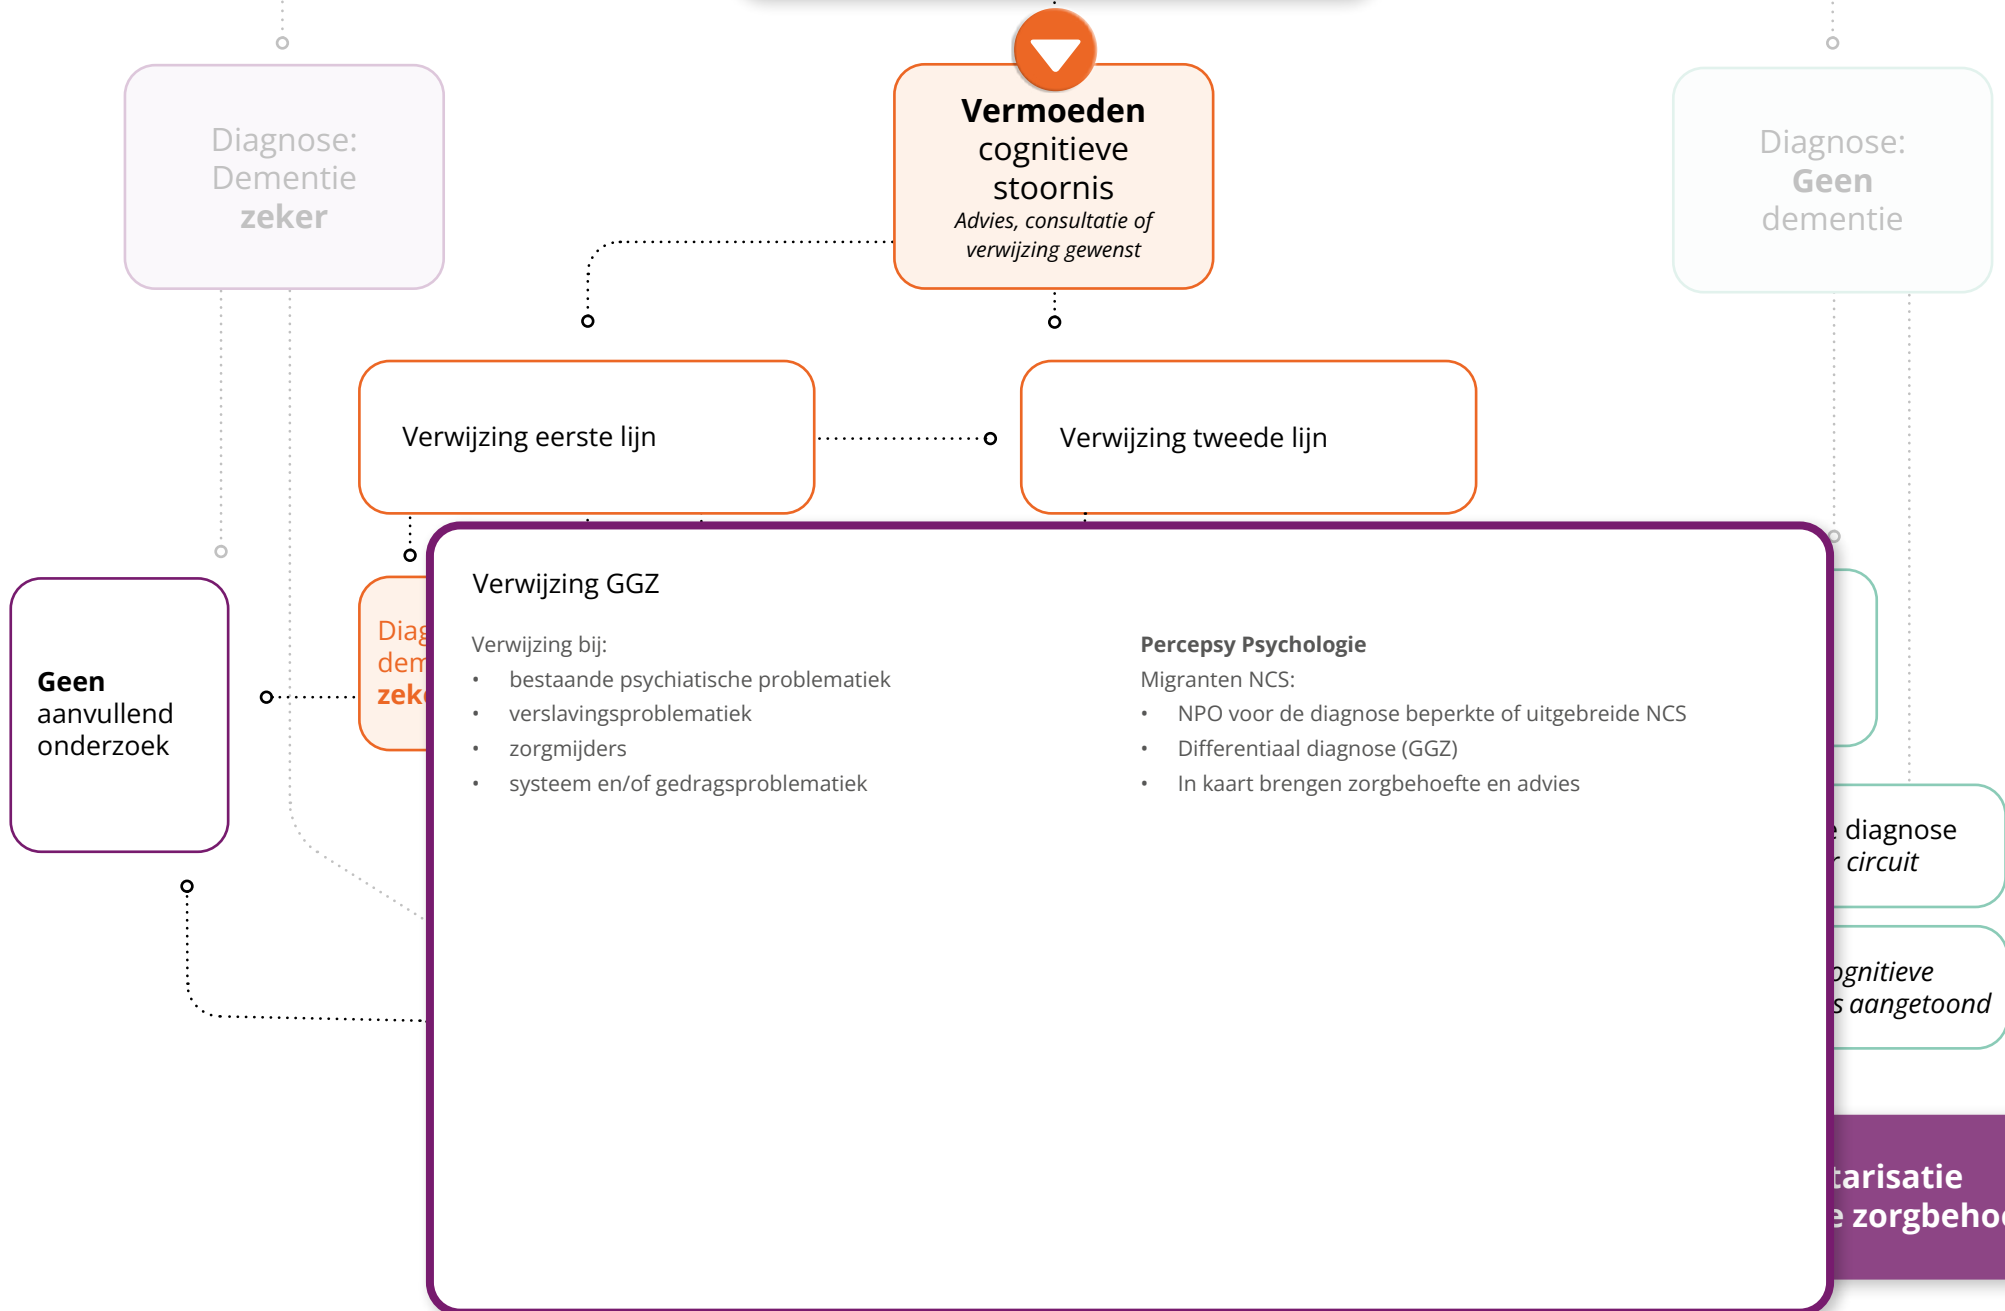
Diagnose: Dementie **zeker**

**Vermoeden** cognitieve stoornis
*Advies, consultatie of verwijzing gewenst*

Diagnose: **Geen** dementie

Verwijzing eerste lijn

Verwijzing tweede lijn

**Geen** aanvullend onderzoek

Diag dem zek

Verwijzing GGZ

Verwijzing bij:
- bestaande psychiatische problematiek
- verslavingsproblematiek
- zorgmijders
- systeem en/of gedragsproblematiek

**Percepsy Psychologie**
Migranten NCS:
- NPO voor de diagnose beperkte of uitgebreide NCS
- Differentiaal diagnose (GGZ)
- In kaart brengen zorgbehoefte en advies

diagnose
circuit

ognitieve
s aangetoond

tarisatie
zorgbeho